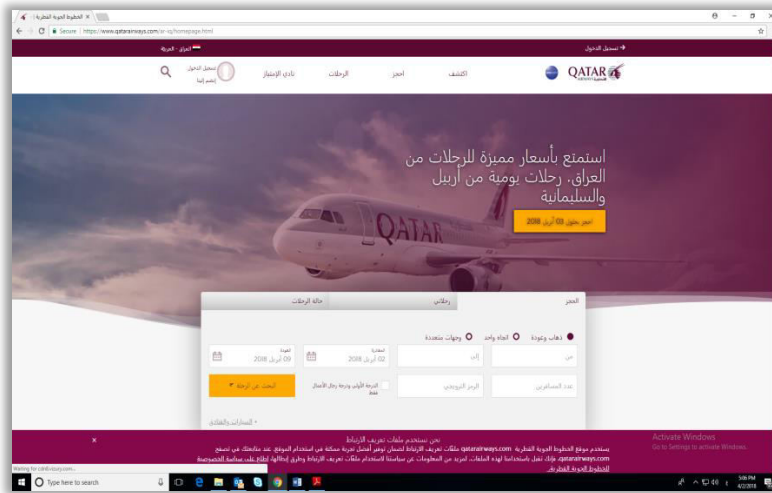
الخطوط الجوية القطرية ×
Secure | https://www.qatarairways.com/ar-iq/homepage.html
العراق - العربية
تسجيل الدخول
QATAR
اكتشف
احجز
الرحلات
نادي الإمتياز
تسجيل الدخول
انضم إلينا
استمتع بأسعار مميزة للرحلات من العراق. رحلات يومية من أربيل والسليمانية
احجز بحلول 03 أبريل 2018
QATAR
احجز
رحلاتي
حالة الرحلات
ذهاب وعودة
اتجاه واحد
وجهات متعددة
من
إلى
المغادرة 02 أبريل 2018
العودة 09 أبريل 2018
عدد المسافرين
الرمز الترويجي
الدرجة الأولى ودرجة رجال الأعمال فقط
ابحث عن الرحلة
نحن نستخدم ملفات تعريف الارتباط
يستخدم موقع الخطوط الجوية القطرية qatarairways.com ملفات تعريف الارتباط لضمان توفير أفضل تجربة ممكنة في استخدام الموقع. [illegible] qatarairways.com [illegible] لمزيد من المعلومات عن سياستنا لاستخدام ملفات تعريف الارتباط وطرق إبطالها، اطلع على سياسة الخصوصية للخطوط الجوية القطرية.
Activate Windows
Go to Settings to activate Windows.
Waiting for cdn.evergage.com...
Type here to search
5:06 PM
4/2/2018